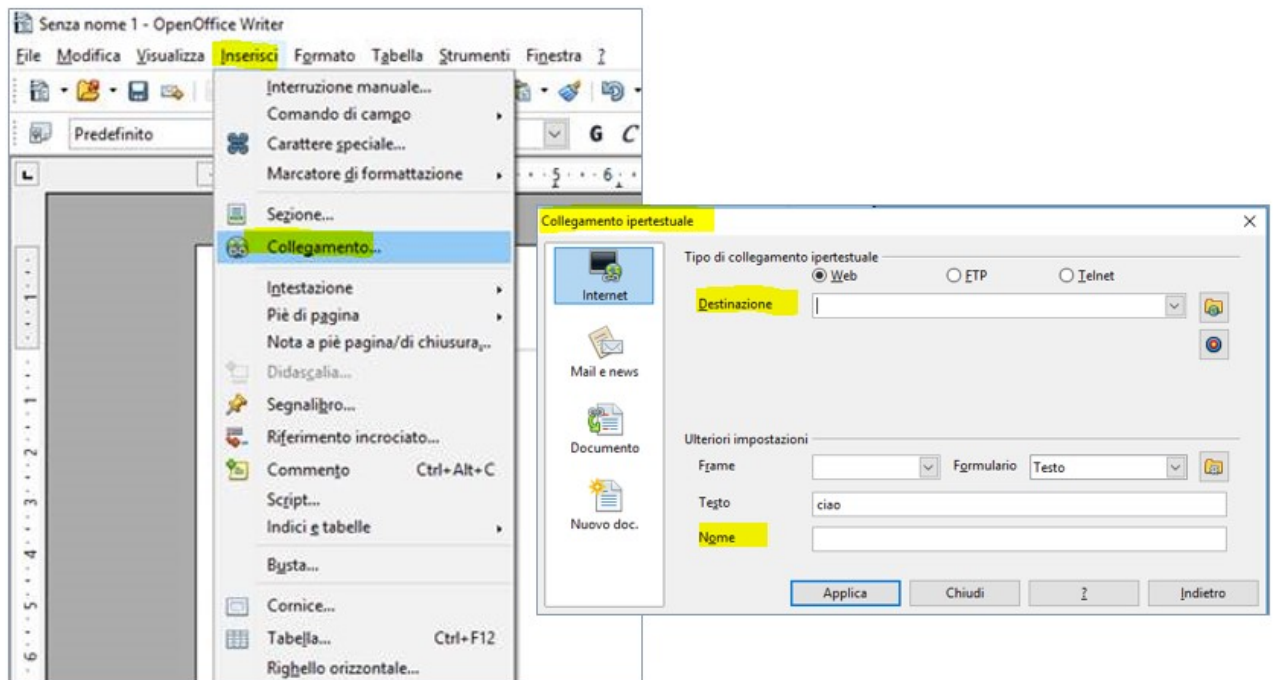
Senza nome 1 - OpenOffice Writer

File Modifica Visualizza Inserisci Formato Tabella Strumenti Finestra ?

Predefinito

G C

Interruzione manuale...
Comando di campo
Carattere speciale...
Marcatore di formattazione
Sezione...
Collegamento...
Intestazione
Piè di pagina
Nota a piè pagina/di chiusura...
Didascalia...
Segnalibro...
Riferimento incrociato...
Commento Ctrl+Alt+C
Script...
Indici e tabelle
Busta...
Cornice...
Tabella... Ctrl+F12
Righello orizzontale...

Collegamento ipertestuale

Internet
Mail e news
Documento
Nuovo doc.

Tipo di collegamento ipertestuale
Web FTP Telnet
Destinazione

Ulteriori impostazioni
Frame Formulario Testo
Testo ciao
Nome

Applica Chiudi ? Indietro